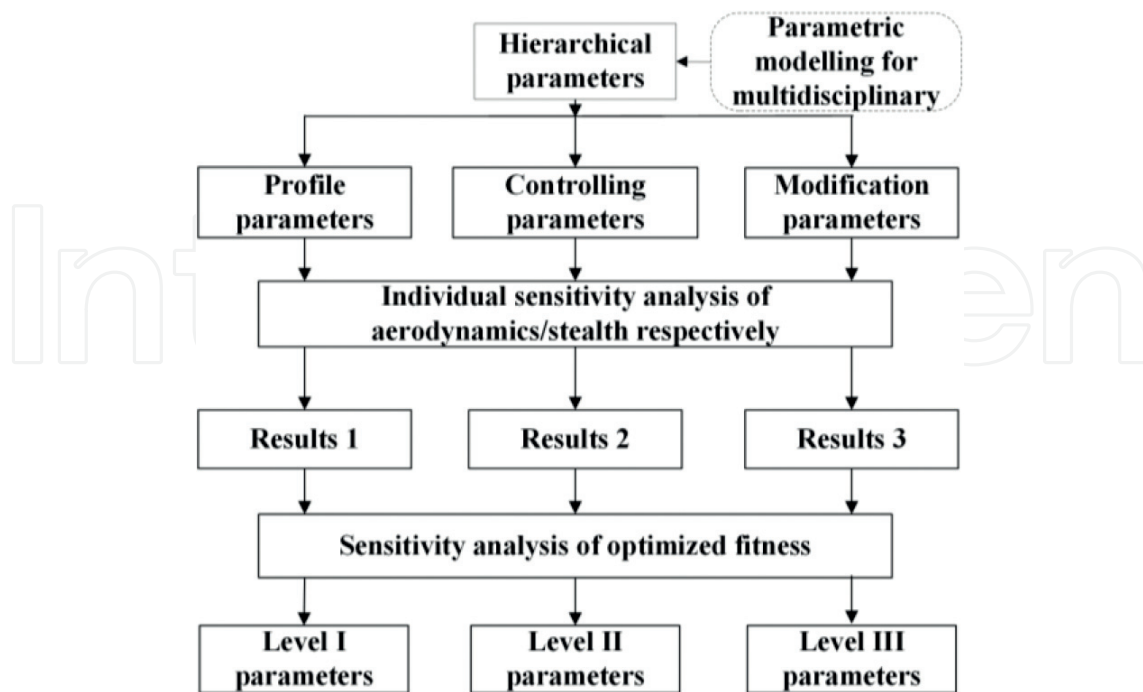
Hierarchical parameters

Parametric modelling for multidisciplinary

Profile parameters

Controlling parameters

Modification parameters

Individual sensitivity analysis of aerodynamics/stealth respectively

Results 1

Results 2

Results 3

Sensitivity analysis of optimized fitness

Level I parameters

Level II parameters

Level III parameters